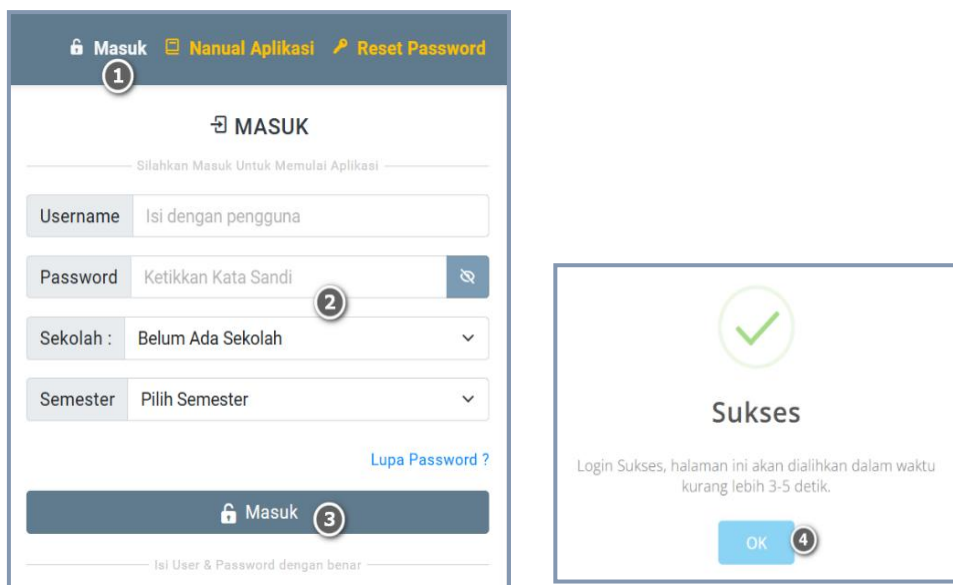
Masuk Nanual Aplikasi Reset Password
1

MASUK

Silahkan Masuk Untuk Memulai Aplikasi

Username Isi dengan pengguna

Password Ketikkan Kata Sandi
2

Sekolah : Belum Ada Sekolah

Semester Pilih Semester

Lupa Password ?

Masuk
3

Isi User & Password dengan benar

Sukses

Login Sukses, halaman ini akan dialihkan dalam waktu kurang lebih 3-5 detik.

OK
4